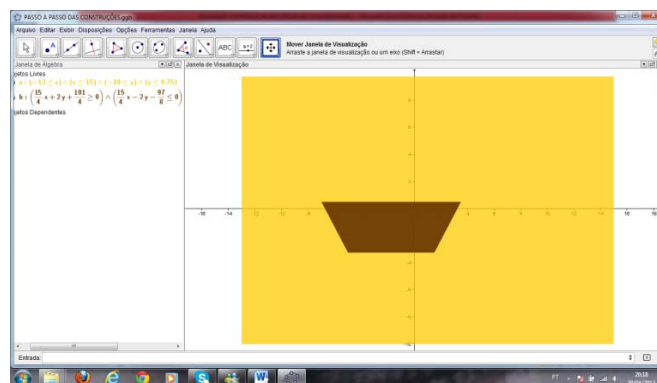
PASSO A PASSO DAS CONSTRUÇÕES.ggb
Arquivo Editar Exibir Disposições Opções Ferramentas Janela Ajuda
ABC
Mover Janela de Visualização
Arraste a janela de visualização ou um eixo (Shift + Arrastar)
Janela de Álgebra
Janela de Visualização
jetos Livres
$a : (-13 \leq x) \wedge (x \leq 15) \wedge (-10 \leq y) \wedge (y \leq 9.75)$
$b : \left(\frac{15}{4}x + 2y + \frac{101}{4} \geq 0\right) \wedge \left(\frac{15}{4}x - 2y - \frac{97}{8} \leq 0\right)$
jetos Dependentes
-16 -14 -12 -10 -8 -6 4 6 8 10 12 14 16 18
Entrada:
PT 20:18